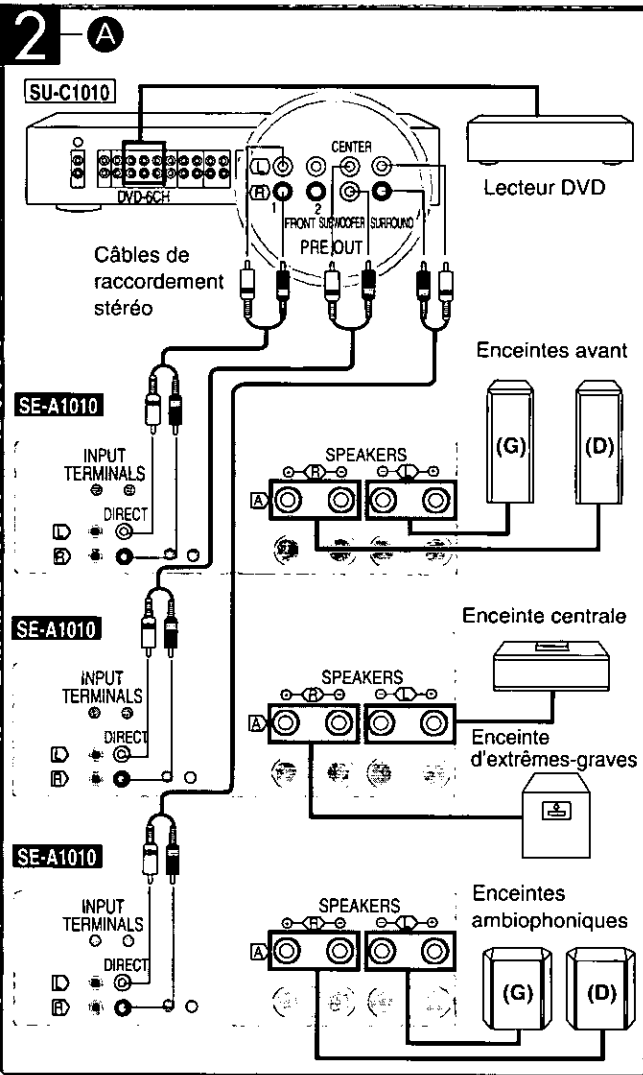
2 A

SU-C1010

DVD-6CH

L R 1 2 FRONT SUBWOOFER CENTER SURROUND PRE OUT

Lecteur DVD

Câbles de raccordement stéréo

Enceintes avant

SE-A1010

INPUT TERMINALS

DIRECT

L R

SPEAKERS

R L

A

(G) (D)

Enceinte centrale

SE-A1010

INPUT TERMINALS

DIRECT

L R

SPEAKERS

R L

A

Enceinte d'extrêmes-graves

SE-A1010

INPUT TERMINALS

DIRECT

L R

SPEAKERS

R L

A

Enceintes ambiophoniques

(G) (D)